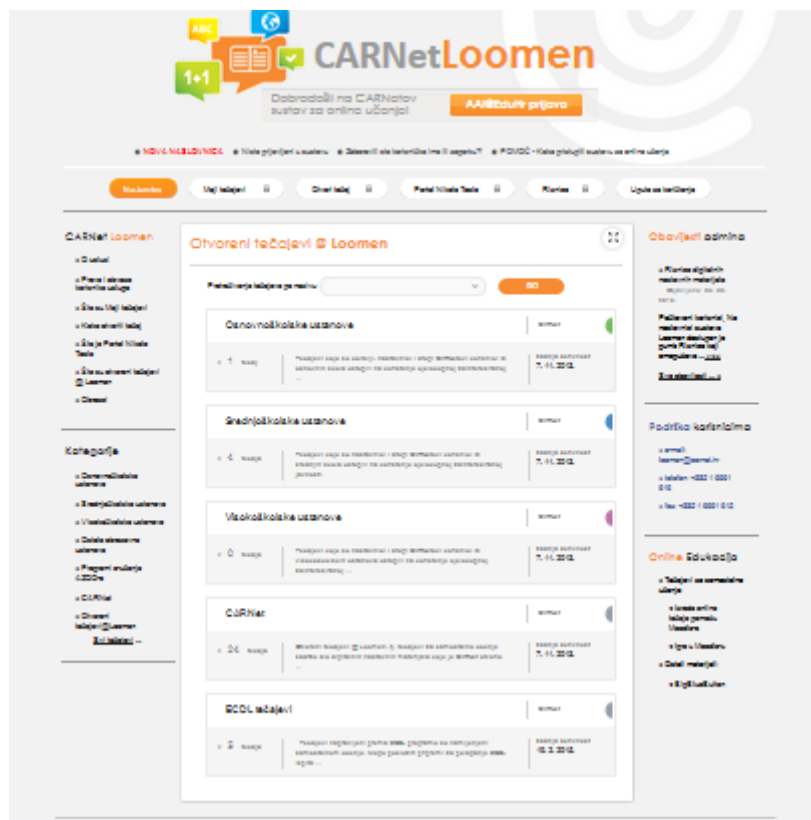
ABC

1+1

CARNetLoomen

Dobrodošli na CARNetov sustav za online učenje!

AAI@EduHr prijava

NOVA NASLOVNICA | Kako prijaviti u sustavu | Zaboravili ste korisničko ime ili zaporku? | POMOĆ - Kako pristupiti sustavu za online učenje

Naslovnica | Moji tečajevi | Otvori tečaj | Portal Nikola Tesla | Riznica | Upute za korištenje

CARNet Loomen

O sustavu

Prava i obveze korisnika usluge

Šetnja u Moji tečajevi

Kako otvoriti tečaj

Šetnja Portal Nikola Tesla

Šetnja otvoreni tečajevi @ Loomen

Obrasci

Kategorije

Osnovnoškolske ustanove

Srednjoškolske ustanove

Visokoškolske ustanove

Ostale obrazovne ustanove

Programi prema CARNet-a

CARNet

Otvoreni tečajevi@Loomen

Svi tečajevi ...

Otvoreni tečajevi @ Loomen

Pretraživanje tečajeva po nazivu

GO

Osnovnoškolske ustanove

1 tečaj

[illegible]

7. 11. 2012.

Srednjoškolske ustanove

4 tečaja

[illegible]

7. 11. 2012.

Visokoškolske ustanove

0 tečaja

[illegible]

7. 11. 2012.

CARNet

24 tečaja

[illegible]

7. 11. 2012.

ECDL tečajevi

5 tečaja

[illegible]

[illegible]

Obavijesti admina

Riznica digitalnih nastavnih materijala

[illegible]

Svi obavijesti ...

Podrška korisnicima

e-mail: loomen@carnet.hr

telefon: +385 1 6661 616

fax: +385 1 6661 616

Online Edukacija

Tečajevi za samostalno učenje

Izrada online tečaja pomoću Moodlea

Igre u Moodleu

Ostali materijali

E-igli tutorijalan